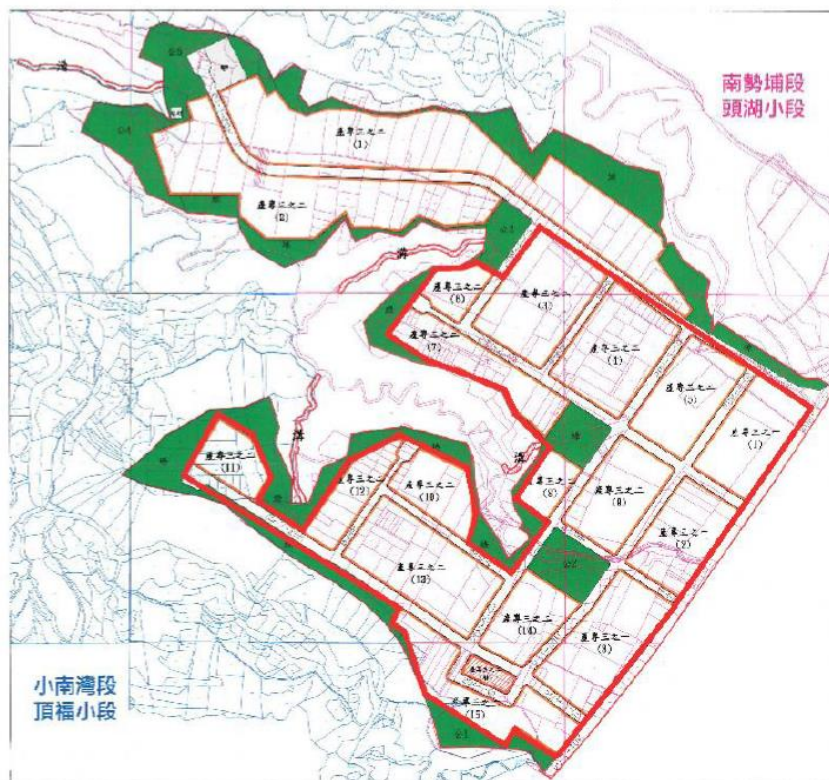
南勢埔段
頭湖小段

產專三之二
(1)

產專三之二
(2)

產專三之二
(6)

產專三之二
(3)

產專三之二
(7)

產專三之二
(4)

產專三之二
(5)

產專三之一
(1)

產專三之二
(11)

產專三之二
(12)

產專三之二
(10)

產專三之二
(8)

產專三之二
(8)

產專三之一
(2)

產專三之二
(13)

產專三之二
(14)

產專三之一
(3)

產專三之二
(15)

溝

溝

溝

小南灣段
頂福小段